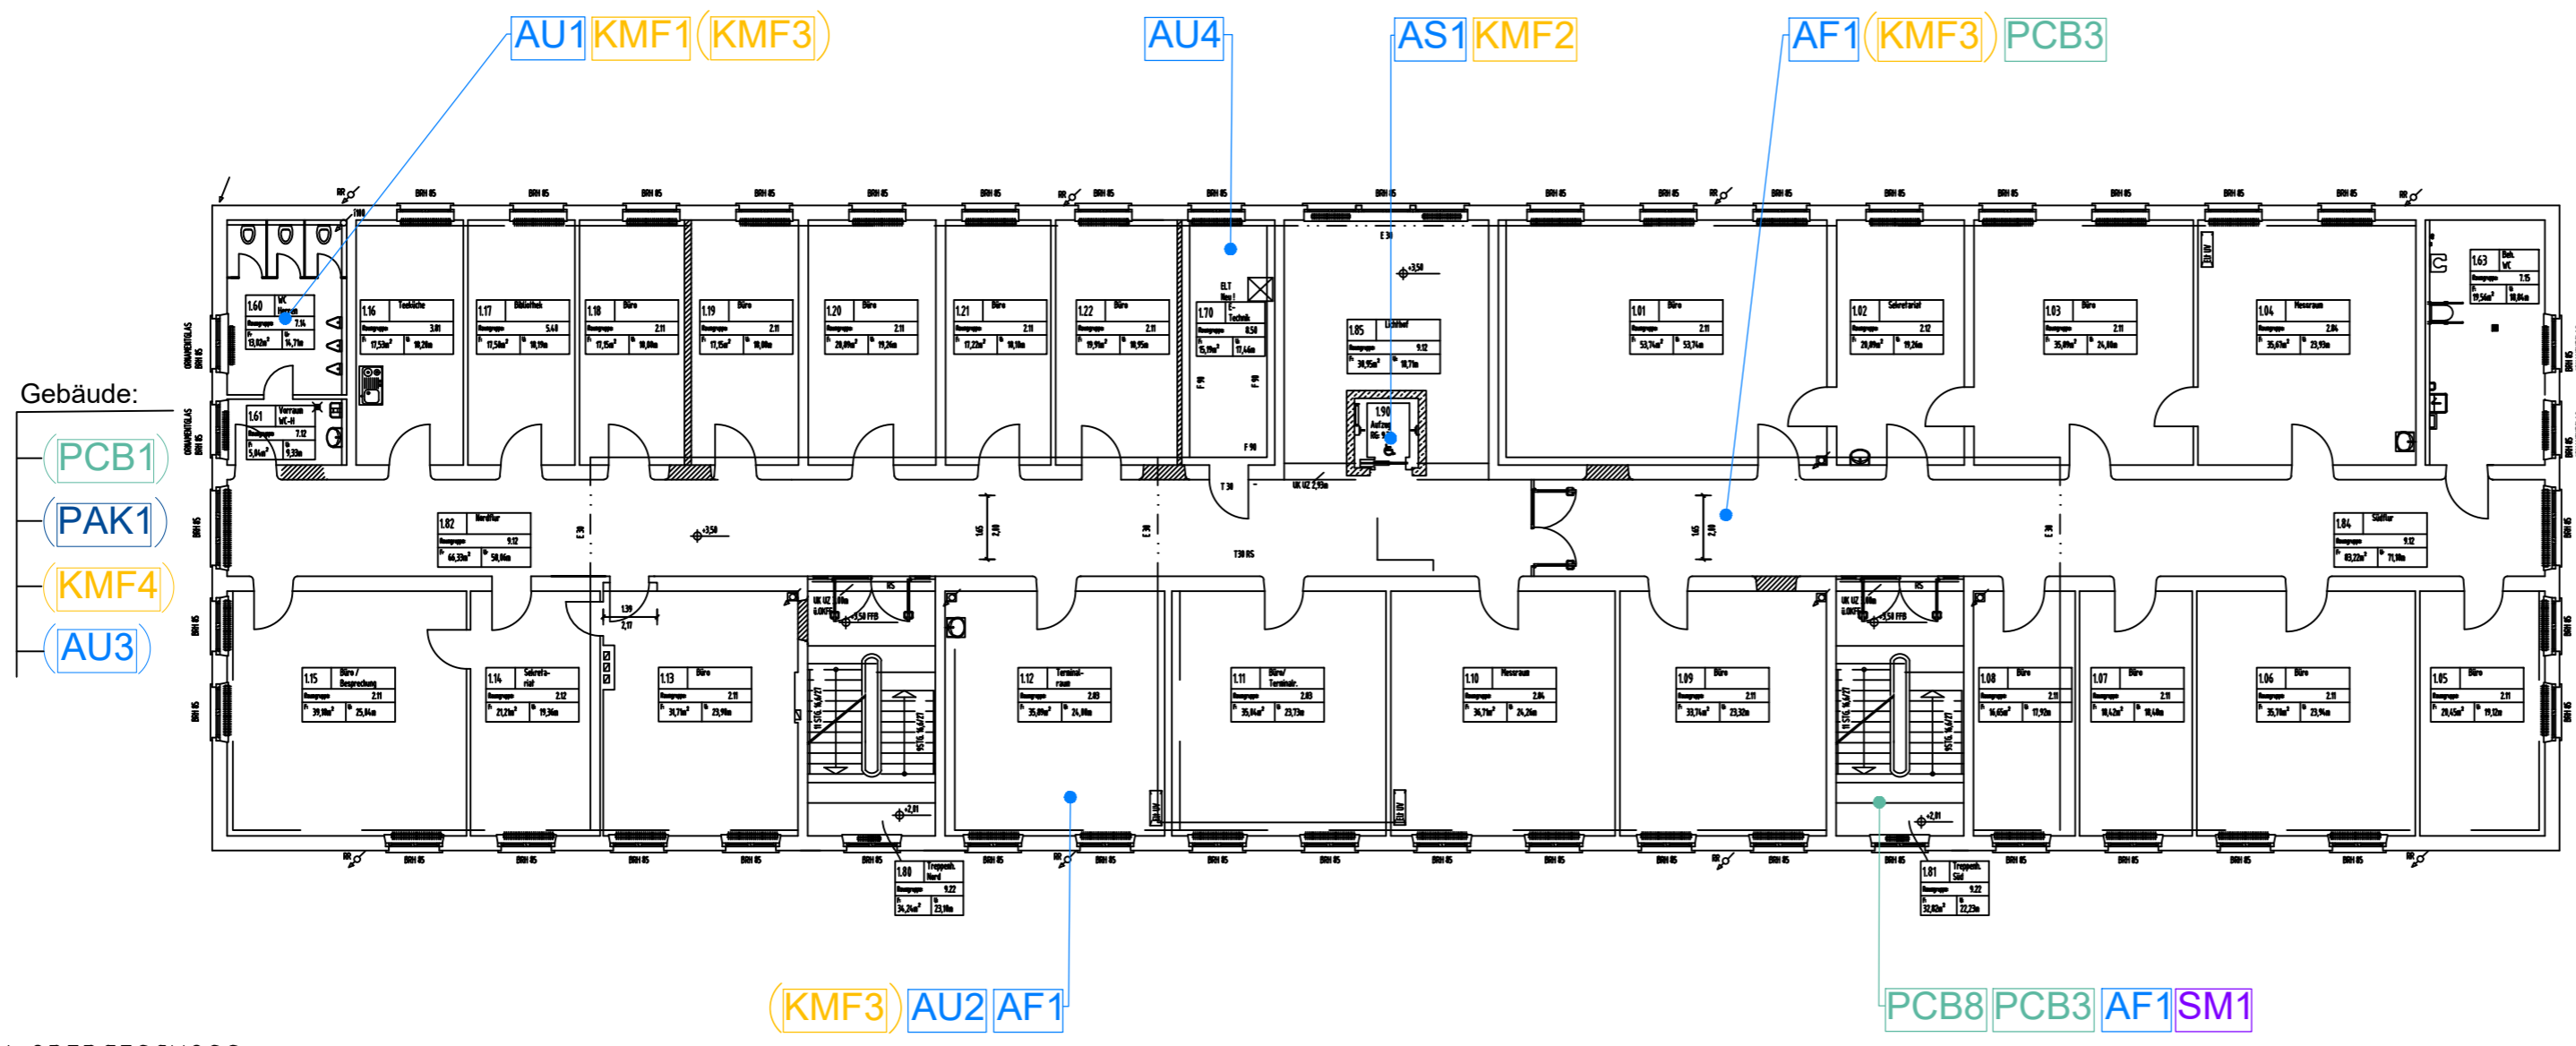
AU1 KMF1 (KMF3)

AU4

AS1 KMF2

AF1 (KMF3) PCB3

Gebäude:
(PCB1)
(PAK1)
(KMF4)
(AU3)

1.60 WC Herren
1.61 Vorraum WC-H
1.16 Teeküche
1.17 Bibliothek
1.18 Büro
1.19 Büro
1.20 Büro
1.21 Büro
1.22 Büro
1.70 ELT C-Technik
1.85 Lichthof
1.90 Aufzug
1.01 Büro
1.02 Sekretariat
1.03 Büro
1.04 Messraum
1.63 Beh. WC
1.82 Nordflur
1.84 Südflur
1.15 Büro / Besprechung
1.14 Sekretariat
1.13 Büro
1.12 Terminalraum
1.11 Büro/ Terminalr.
1.10 Messraum
1.09 Büro
1.08 Büro
1.07 Büro
1.06 Büro
1.05 Büro
1.80 Treppenh. Nord
1.81 Treppenh. Süd

(KMF3) AU2 AF1

PCB8 PCB3 AF1 SM1